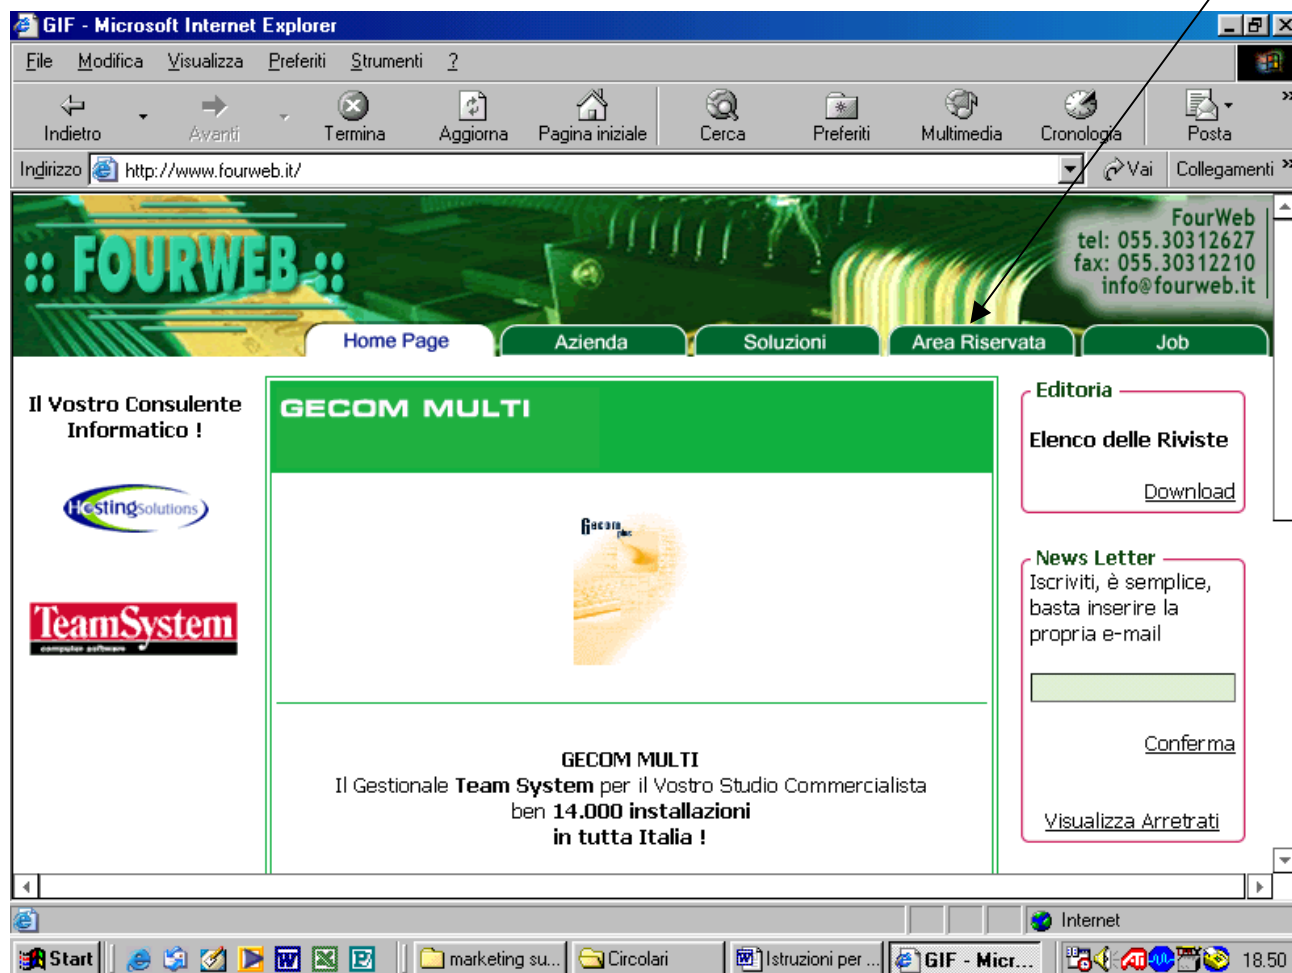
GIF - Microsoft Internet Explorer

File Modifica Visualizza Preferiti Strumenti ?

Indietro Avanti Termina Aggiorna Pagina iniziale Cerca Preferiti Multimedia Cronologia Posta

Indirizzo http://www.fourweb.it/ Vai Collegamenti

:: FOURWEB ::

FourWeb
tel: 055.30312627
fax: 055.30312210
info@fourweb.it

Home Page Azienda Soluzioni Area Riservata Job

Il Vostro Consulente Informatico !

Hostingsolutions

TeamSystem
computer software

GECOM MULTI

Gecom plus

GECOM MULTI
Il Gestionale **Team System** per il Vostro Studio Commercialista
ben **14.000 installazioni**
**in tutta Italia !**

Editoria

Elenco delle Riviste

Download

News Letter

Iscriviti, è semplice, basta inserire la propria e-mail

Conferma

Visualizza Arretrati

Internet

Start marketing su... Circolari Istruzioni per ... GIF - Micr... 18.50